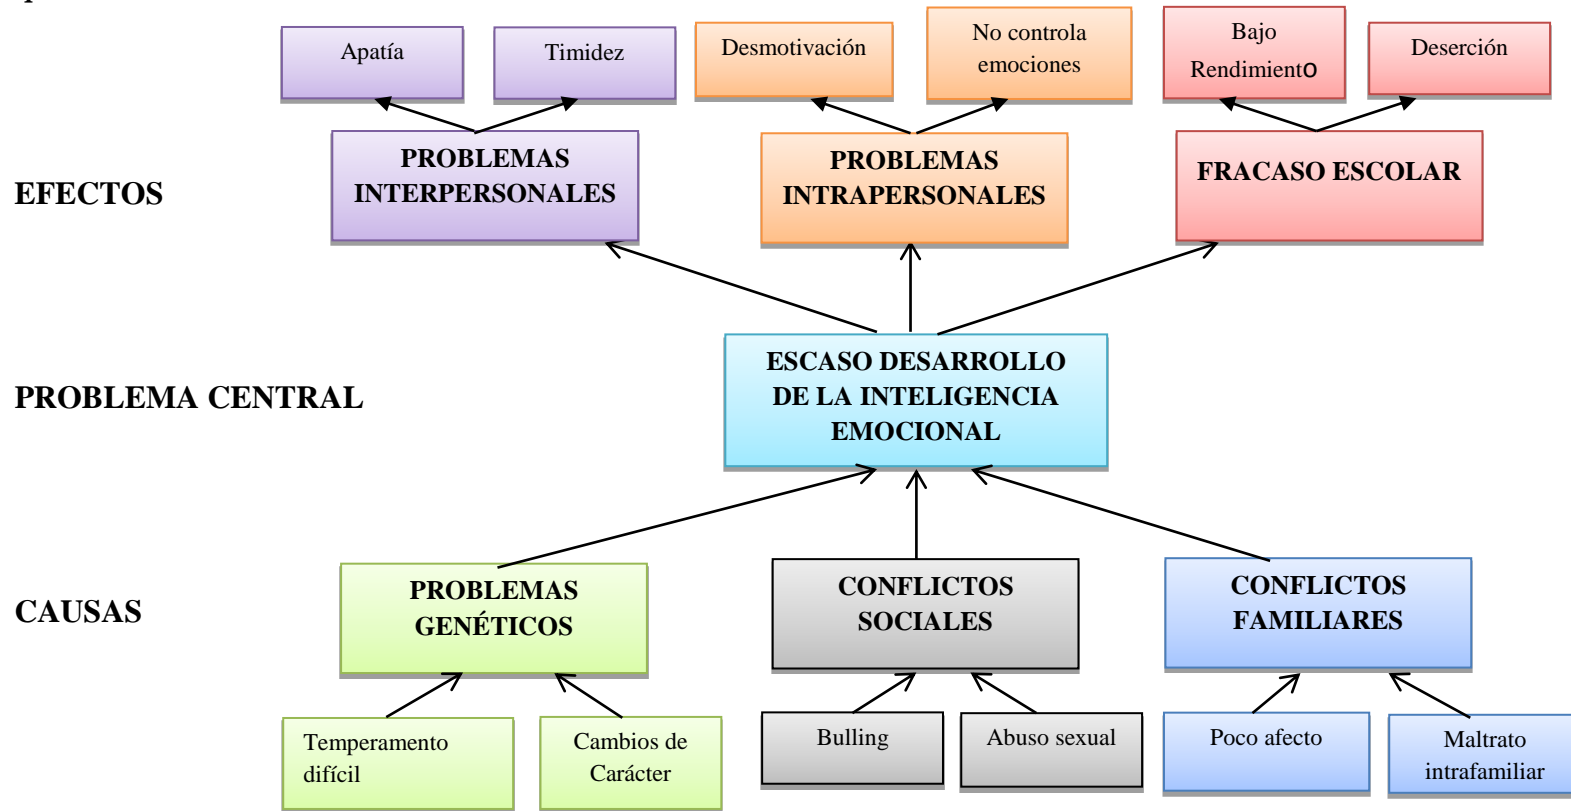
Apatía

Timidez

Desmotivación

No controla emociones

Bajo Rendimiento

Deserción

EFECTOS

PROBLEMAS INTERPERSONALES

PROBLEMAS INTRAPERSONALES

FRACASO ESCOLAR

PROBLEMA CENTRAL

ESCASO DESARROLLO DE LA INTELIGENCIA EMOCIONAL

CAUSAS

PROBLEMAS GENÉTICOS

CONFLICTOS SOCIALES

CONFLICTOS FAMILIARES

Temperamento difícil

Cambios de Carácter

Bulling

Abuso sexual

Poco afecto

Maltrato intrafamiliar